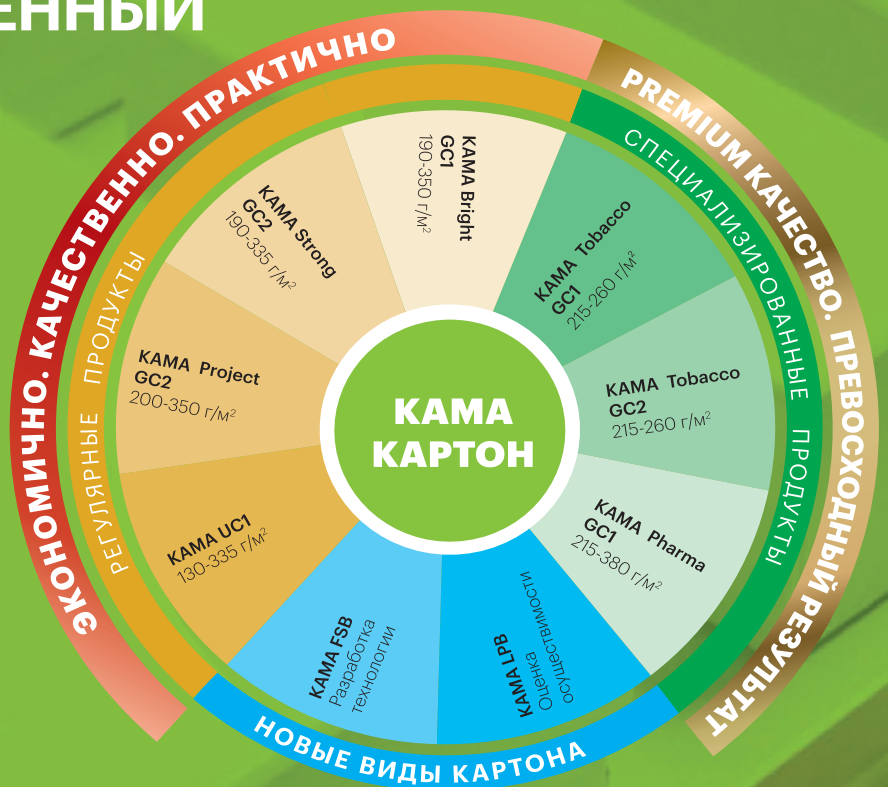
ЕННЫЙ

ЭКОНОМИЧНО. КАЧЕСТВЕННО. ПРАКТИЧНО

PREMIUM КАЧЕСТВО. ПРЕВОСХОДНЫЙ РЕЗУЛЬТАТ

РЕГУЛЯРНЫЕ ПРОДУКТЫ

СПЕЦИАЛИЗИРОВАННЫЕ ПРОДУКТЫ

НОВЫЕ ВИДЫ КАРТОНА

KAMA Bright GC1 190-350 г/м²

KAMA Strong GC2 190-335 г/м²

KAMA Project GC2 200-350 г/м²

KAMA UC1 130-335 г/м²

KAMA FSB Разработка технологии

KAMA LPB Оценка осуществимости

KAMA Pharma GC1 215-380 г/м²

KAMA Tobacco GC2 215-260 г/м²

KAMA Tobacco GC1 215-260 г/м²

КАМА КАРТОН